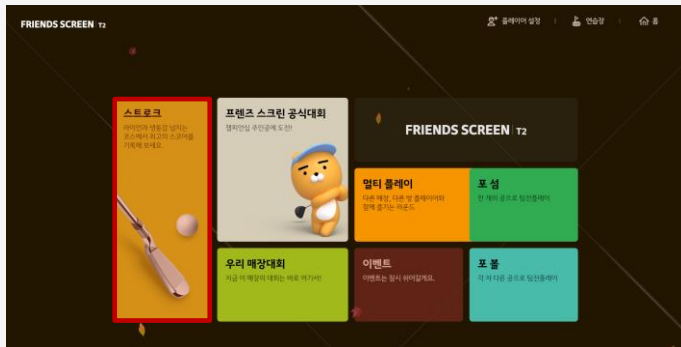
FRIENDS SCREEN T2

플레이어 설정 | 연습장 | 홈

스트로크

라이언과 명품길 넘치는 코스에서 최고의 스코어를 기록해 보세요.

프렌즈 스크린 공식대회

챔피언십 주인공에 도전!

FRIENDS SCREEN T2

멀티 플레이

다른 매장, 다른 방 플레이어와 함께 즐기는 라운드

포 섬

한 개의 공으로 팀전플레이

우리 매장대회

지금 이 매장의 대회는 바로 여기서!

이벤트

이벤트는 잠시 쉬어갈게요.

포 볼

각 자 다른 공으로 팀전플레이